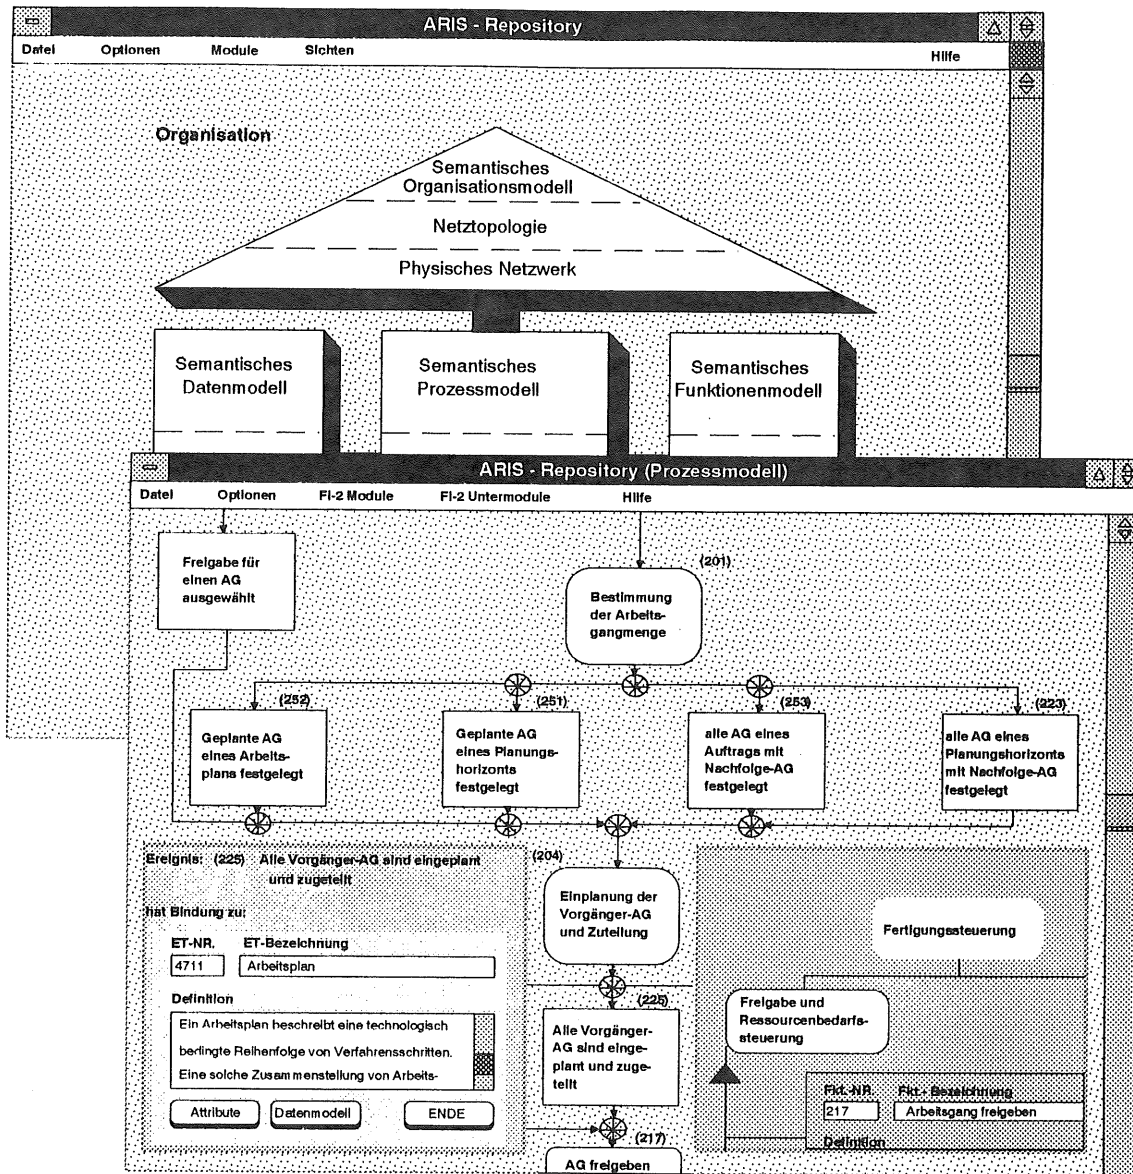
ARIS - Repository

Datei Optionen Module Sichten Hilfe

Organisation

Semantisches Organisationsmodell

Netztopologie

Physisches Netzwerk

Semantisches Datenmodell

Semantisches Prozessmodell

Semantisches Funktionenmodell

ARIS - Repository (Prozessmodell)

Datei Optionen FI-2 Module FI-2 Untermodule Hilfe

Freigabe für einen AG ausgewählt

(201)

Bestimmung der Arbeitsgangmenge

(252)

Geplante AG eines Arbeitsplans festgelegt

(251)

Geplante AG eines Planungshorizonts festgelegt

(253)

alle AG eines Auftrags mit Nachfolge-AG festgelegt

(223)

alle AG eines Planungshorizonts mit Nachfolge-AG festgelegt

Ereignis: (225) Alle Vorgänger-AG sind eingeplant und zugeteilt

hat Bindung zu:

ET-NR. ET-Bezeichnung

4711 Arbeitsplan

Definition

Ein Arbeitsplan beschreibt eine technologisch bedingte Reihenfolge von Verfahrensschritten. Eine solche Zusammenstellung von Arbeits-

Attribute Datenmodell ENDE

(204)

Einplanung der Vorgänger-AG und Zuteilung

(225)

Alle Vorgänger-AG sind eingeplant und zugeteilt

(217)

AG freigeben

Fertigungssteuerung

Freigabe und Ressourcenbedarfssteuerung

Fkt.-NR. Fkt.-Bezeichnung

217 Arbeitsgang freigeben

Definition